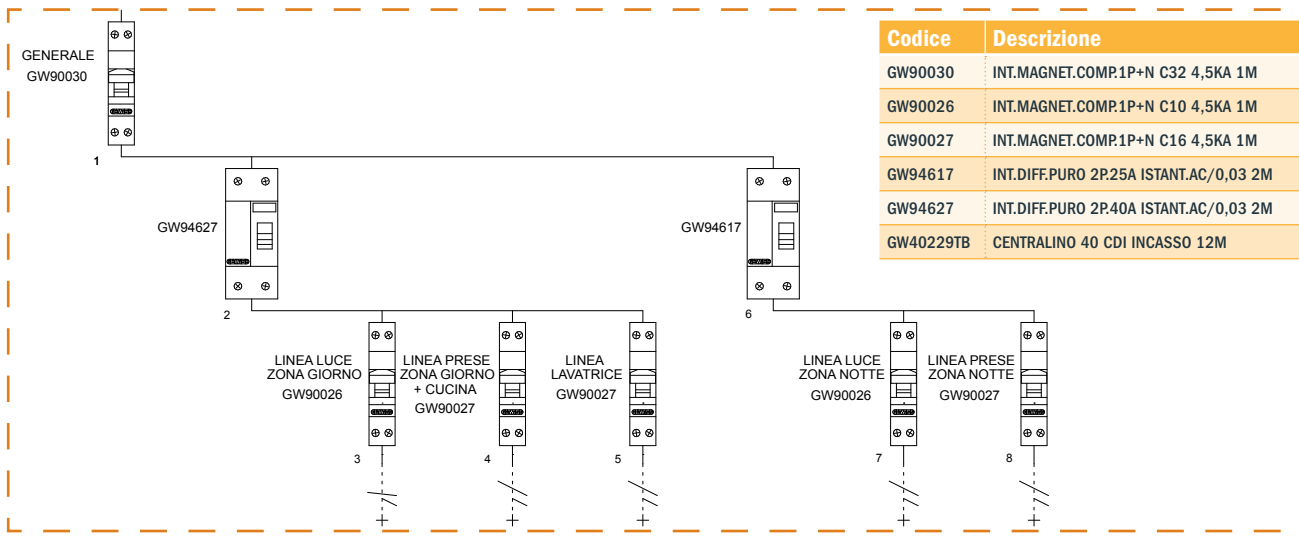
GENERALE
GW90030

1

GW94627

GW94617

2

6

LINEA LUCE ZONA GIORNO
GW90026

LINEA PRESE ZONA GIORNO + CUCINA
GW90027

LINEA LAVATRICE
GW90027

LINEA LUCE ZONA NOTTE
GW90026

LINEA PRESE ZONA NOTTE
GW90027

3

4

5

7

8

| Codice | Descrizione |
|---|---|
| GW90030 | INT.MAGNET.COMP.1P+N C32 4,5KA 1M |
| GW90026 | INT.MAGNET.COMP.1P+N C10 4,5KA 1M |
| GW90027 | INT.MAGNET.COMP.1P+N C16 4,5KA 1M |
| GW94617 | INT.DIFF.PURO 2P.25A ISTANT.AC/0,03 2M |
| GW94627 | INT.DIFF.PURO 2P.40A ISTANT.AC/0,03 2M |
| GW40229TB | CENTRALINO 40 CDI INCASSO 12M |